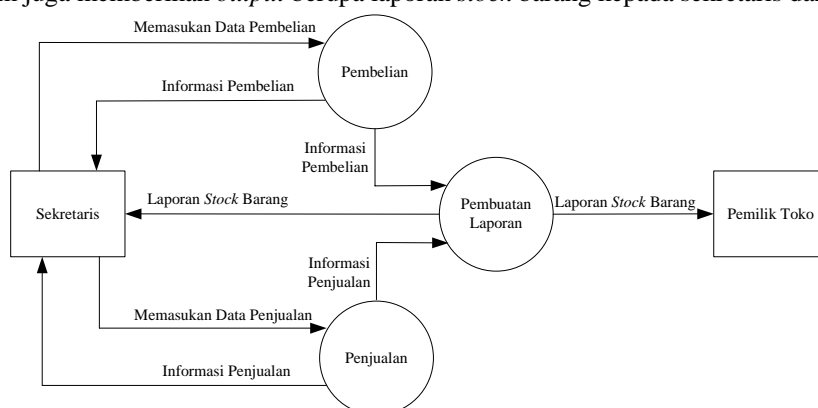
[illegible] juga memberikan *output* berupa laporan *stock* barang kepada sekretaris dan

Memasukan Data Pembelian

Pembelian

Informasi Pembelian

Informasi Pembelian

Sekretaris

Laporan *Stock* Barang

Pembuatan Laporan

Laporan *Stock* Barang

Pemilik Toko

Informasi Penjualan

Memasukan Data Penjualan

Penjualan

Informasi Penjualan